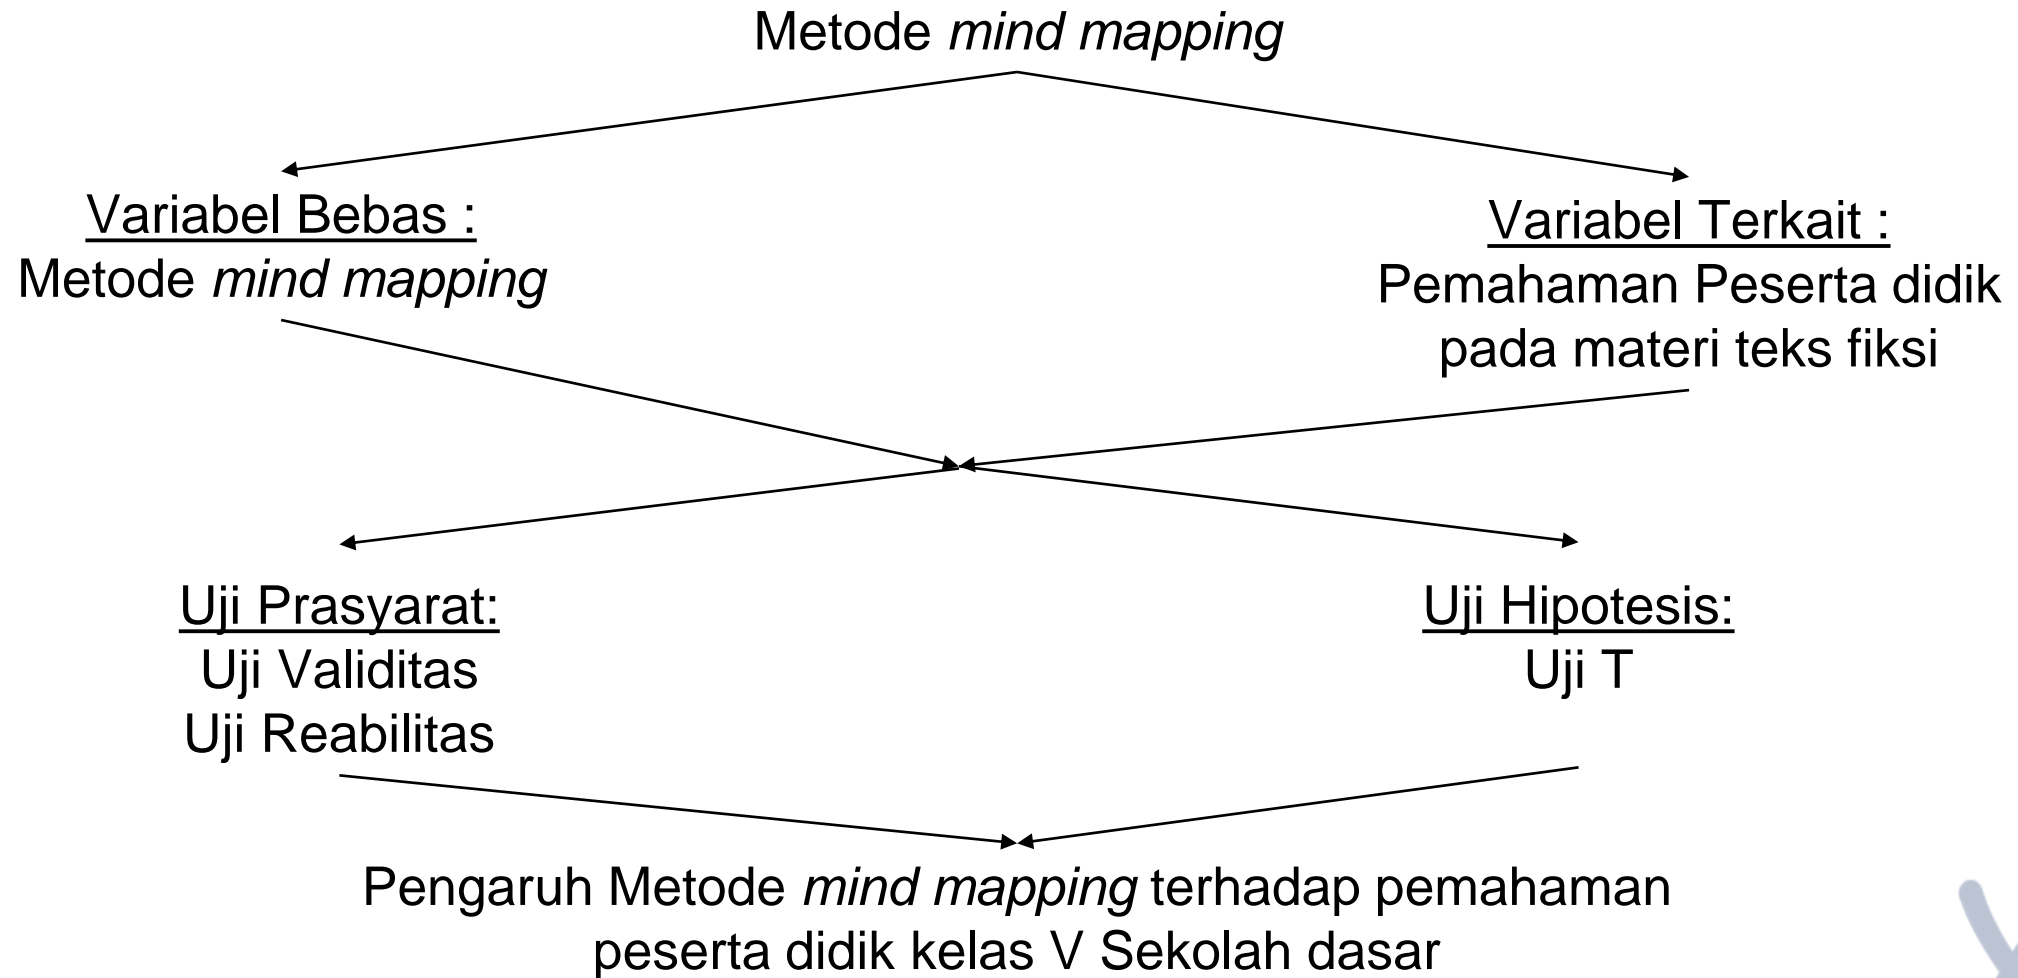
Metode *mind mapping*

Variabel Bebas :
Metode *mind mapping*

Variabel Terkait :
Pemahaman Peserta didik pada materi teks fiksi

Uji Prasyarat:
Uji Validitas
Uji Reabilitas

Uji Hipotesis:
Uji T

Pengaruh Metode *mind mapping* terhadap pemahaman peserta didik kelas V Sekolah dasar